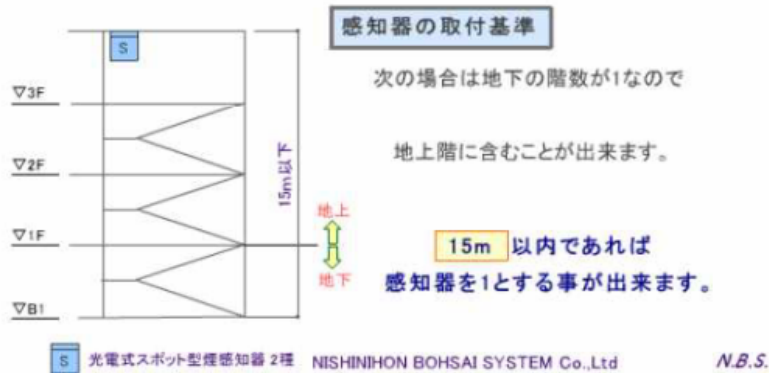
S

▽3F

▽2F

▽1F

▽B1

15m以下

地上

地下

感知器の取付基準

次の場合は地下の階数が1なので

地上階に含むことが出来ます。

15m 以内であれば

感知器を1とする事が出来ます。

S 光電式スポット型煙感知器 2種 NISHINIHON BOHSAI SYSTEM Co.,Ltd N.B.S.